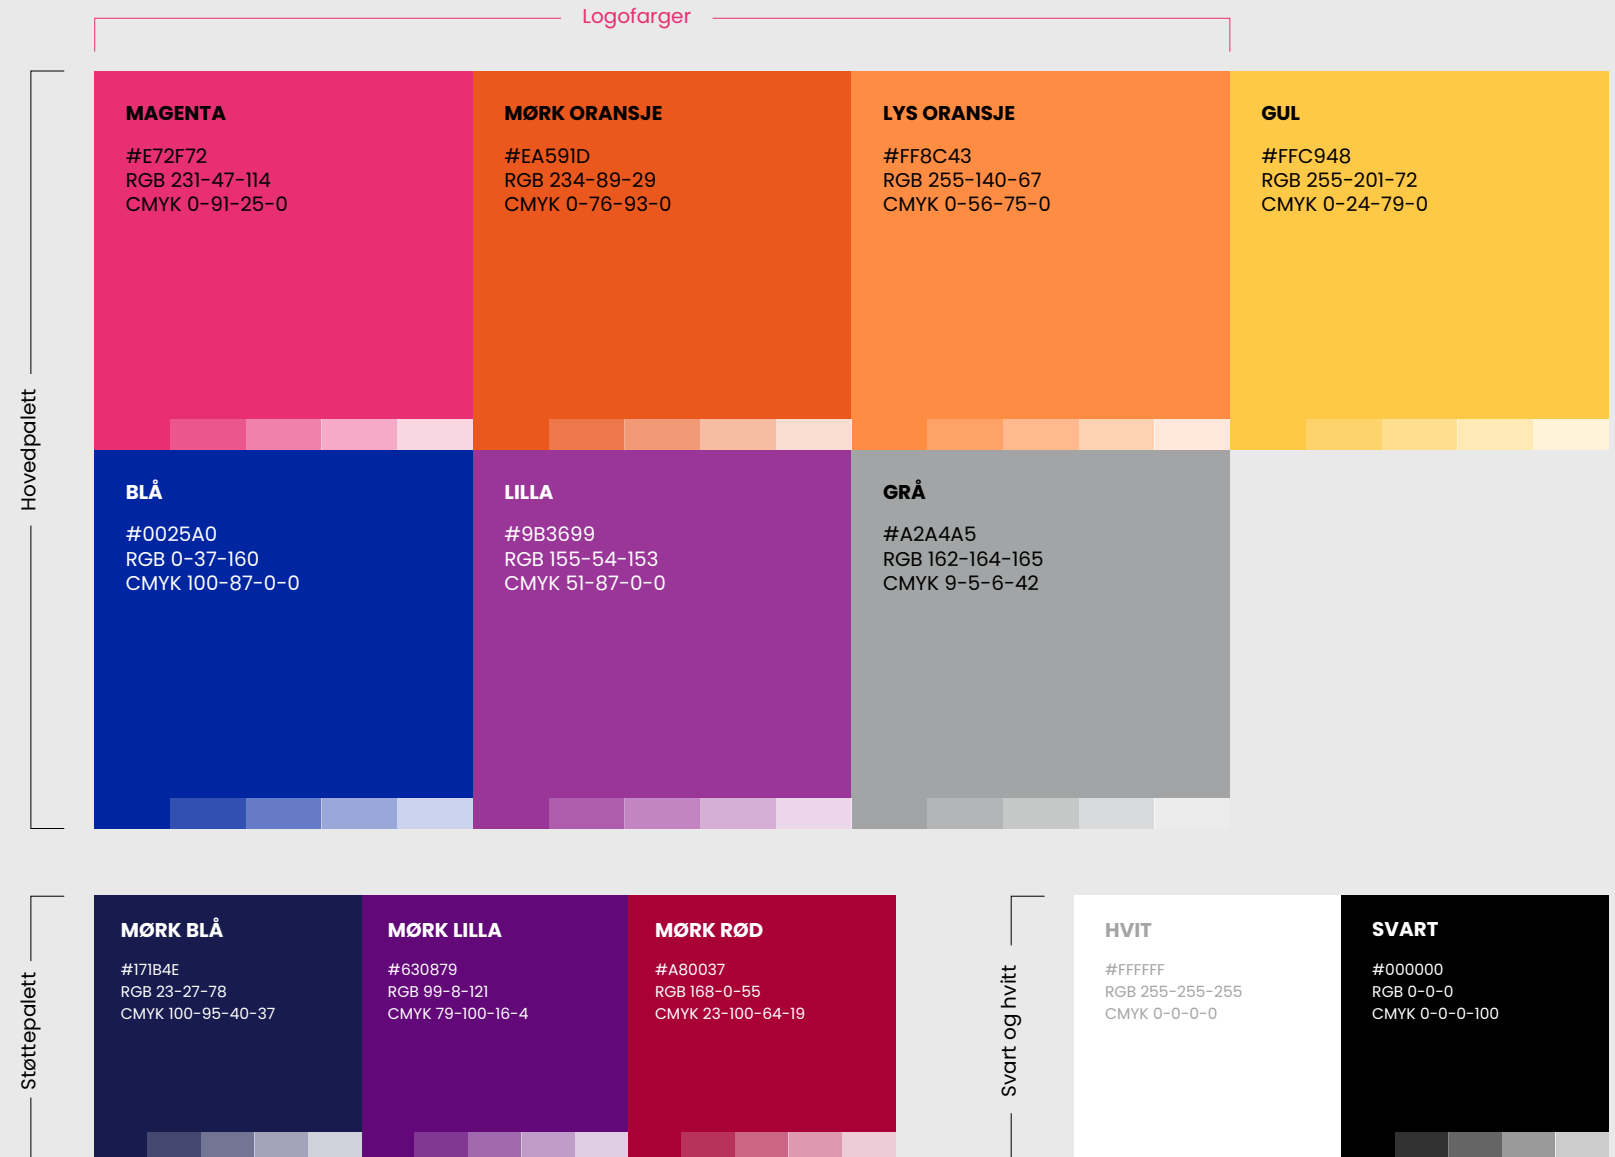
Logofarger

Hovedpalett

MAGENTA
#E72F72
RGB 231-47-114
CMYK 0-91-25-0

MØRK ORANSJE
#EA591D
RGB 234-89-29
CMYK 0-76-93-0

LYS ORANSJE
#FF8C43
RGB 255-140-67
CMYK 0-56-75-0

GUL
#FFC948
RGB 255-201-72
CMYK 0-24-79-0

BLÅ
#0025A0
RGB 0-37-160
CMYK 100-87-0-0

LILLA
#9B3699
RGB 155-54-153
CMYK 51-87-0-0

GRÅ
#A2A4A5
RGB 162-164-165
CMYK 9-5-6-42

Støttepalett

MØRK BLÅ
#171B4E
RGB 23-27-78
CMYK 100-95-40-37

MØRK LILLA
#630879
RGB 99-8-121
CMYK 79-100-16-4

MØRK RØD
#A80037
RGB 168-0-55
CMYK 23-100-64-19

Svart og hvitt

HVIT
#FFFFFF
RGB 255-255-255
CMYK 0-0-0-0

SVART
#000000
RGB 0-0-0
CMYK 0-0-0-100